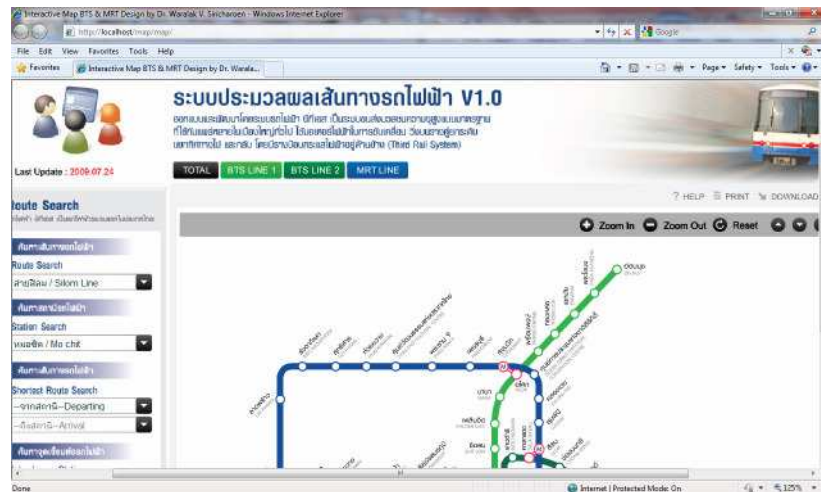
Interactive Map BTS & MRT Design by Dr. Waralak V. Siricharoen - Windows Internet Explorer

http://localhost/map/map/

Google

File Edit View Favorites Tools Help

Favorites

Interactive Map BTS & MRT Design by Dr. Warala...

Page ▾ Safety ▾ Tools ▾

ระบบประมวลผลเส้นทางรถไฟฟ้า V1.0

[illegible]

Last Update : 2009.07.24

TOTAL BTS LINE 1 BTS LINE 2 MRT LINE

? HELP PRINT DOWNLOAD

Route Search

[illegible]

Route Search

สายสีลม / Silom Line

Station Search

หมอชิต / Mo chit

Shortest Route Search

--จากสถานี--Departing

--ถึงสถานี--Arrival

Zoom In Zoom Out Reset

Done

Internet | Protected Mode: On

125%